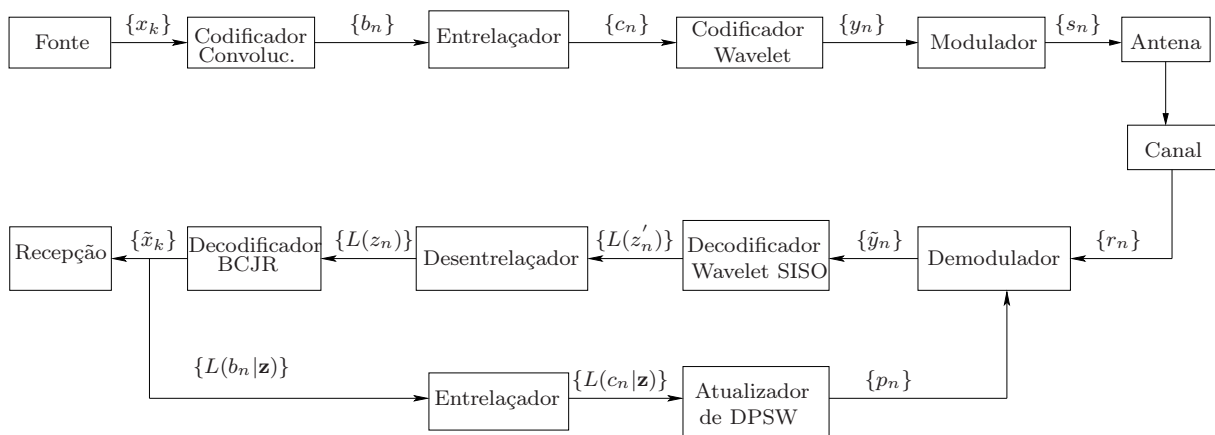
Fonte $\{x_k\}$ Codificador Convoluc. $\{b_n\}$ Entrelaçador $\{c_n\}$ Codificador Wavelet $\{y_n\}$ Modulador $\{s_n\}$ Antena

Canal

$\{r_n\}$ Demodulador $\{\tilde{y}_n\}$ Decodificador Wavelet SISO $\{L(z_n^{'})\}$ Desentrelaçador $\{L(z_n)\}$ Decodificador BCJR $\{\tilde{x}_k\}$ Recepção

$\{L(b_n|\mathbf{z})\}$ Entrelaçador $\{L(c_n|\mathbf{z})\}$ Atualizador de DPSW $\{p_n\}$